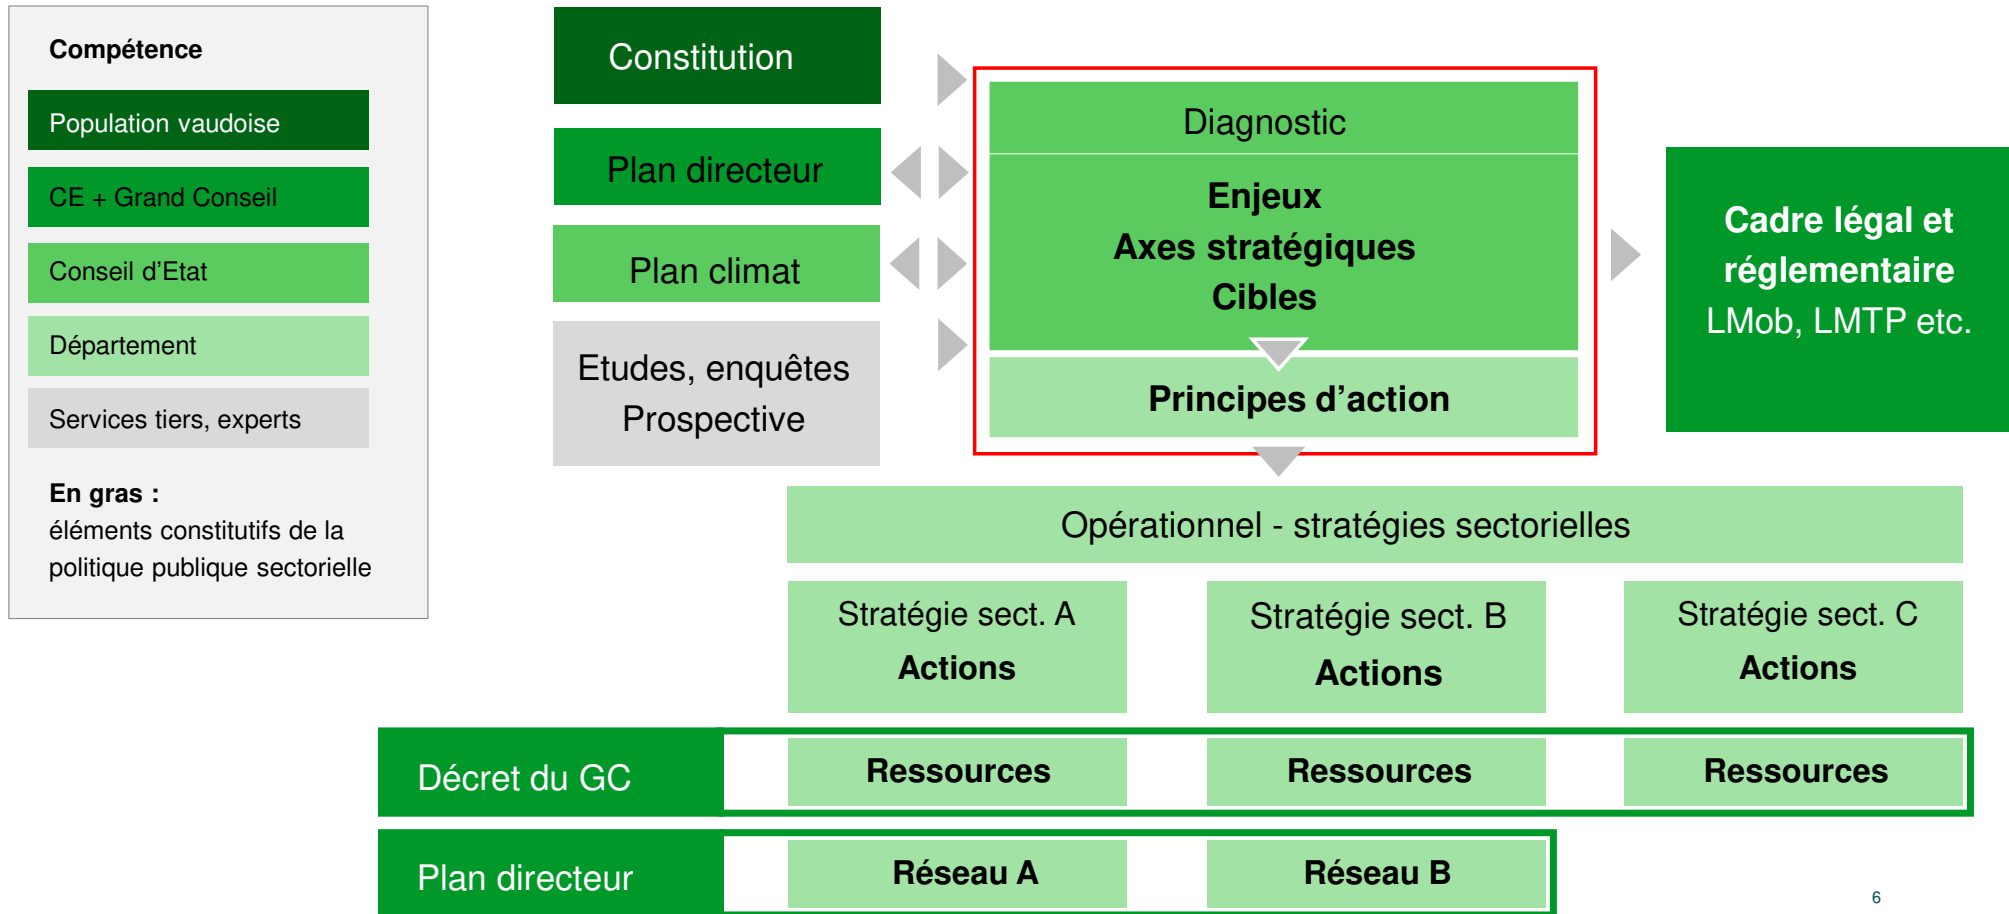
Compétence

Population vaudoise

CE + Grand Conseil

Conseil d'Etat

Département

Services tiers, experts

En gras :
éléments constitutifs de la politique publique sectorielle

Constitution

Plan directeur

Plan climat

Etudes, enquêtes
Prospective

Diagnostic

Enjeux
Axes stratégiques
Cibles

Principes d'action

Cadre légal et réglementaire
LMob, LMTP etc.

Opérationnel - stratégies sectorielles

Stratégie sect. A
Actions

Stratégie sect. B
Actions

Stratégie sect. C
Actions

Décret du GC

Ressources

Ressources

Ressources

Plan directeur

Réseau A

Réseau B

6